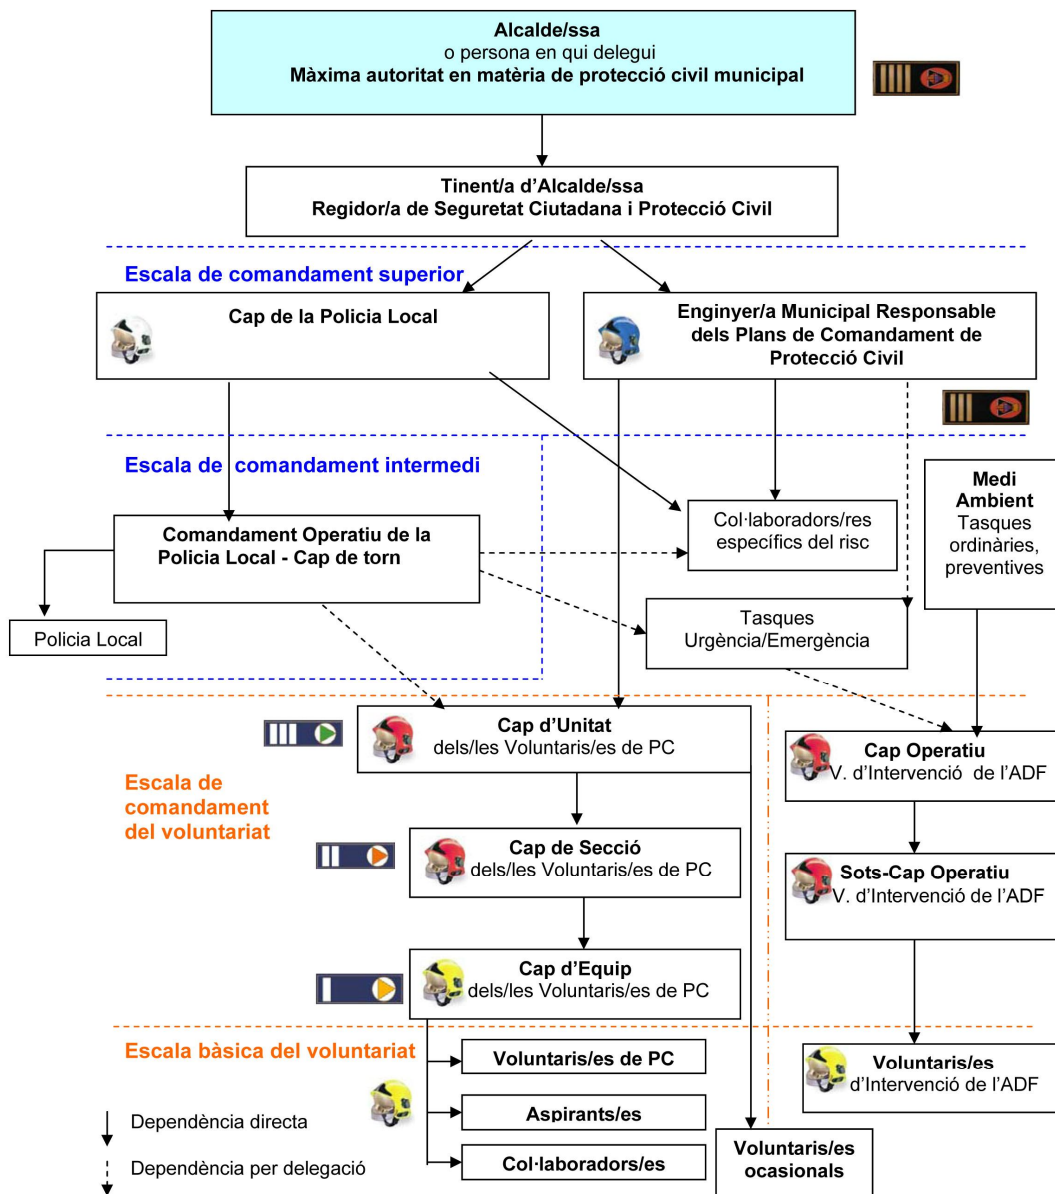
Alcalde/ssa
o persona en qui delegui
Màxima autoritat en matèria de protecció civil municipal

Tinent/a d'Alcalde/ssa
Regidor/a de Seguretat Ciutadana i Protecció Civil

Escala de comandament superior

Cap de la Policia Local

Enginyer/a Municipal Responsable dels Plans de Comandament de Protecció Civil

Escala de comandament intermedi

Comandament Operatiu de la Policia Local - Cap de torn

Col·laboradors/res específics del risc

Medi Ambient
Tasques ordinàries, preventives

Policia Local

Tasques
Urgència/Emergència

Cap d'Unitat
dels/les Voluntaris/es de PC

Escala de comandament del voluntariat

Cap Operatiu
V. d'Intervenció de l'ADF

Cap de Secció
dels/les Voluntaris/es de PC

Sots-Cap Operatiu
V. d'Intervenció de l'ADF

Cap d'Equip
dels/les Voluntaris/es de PC

Escala bàsica del voluntariat

Voluntaris/es de PC

Voluntaris/es
d'Intervenció de l'ADF

Aspirants/es

Col·laboradors/es

Voluntaris/es ocasionals

Dependència directa

Dependència per delegació